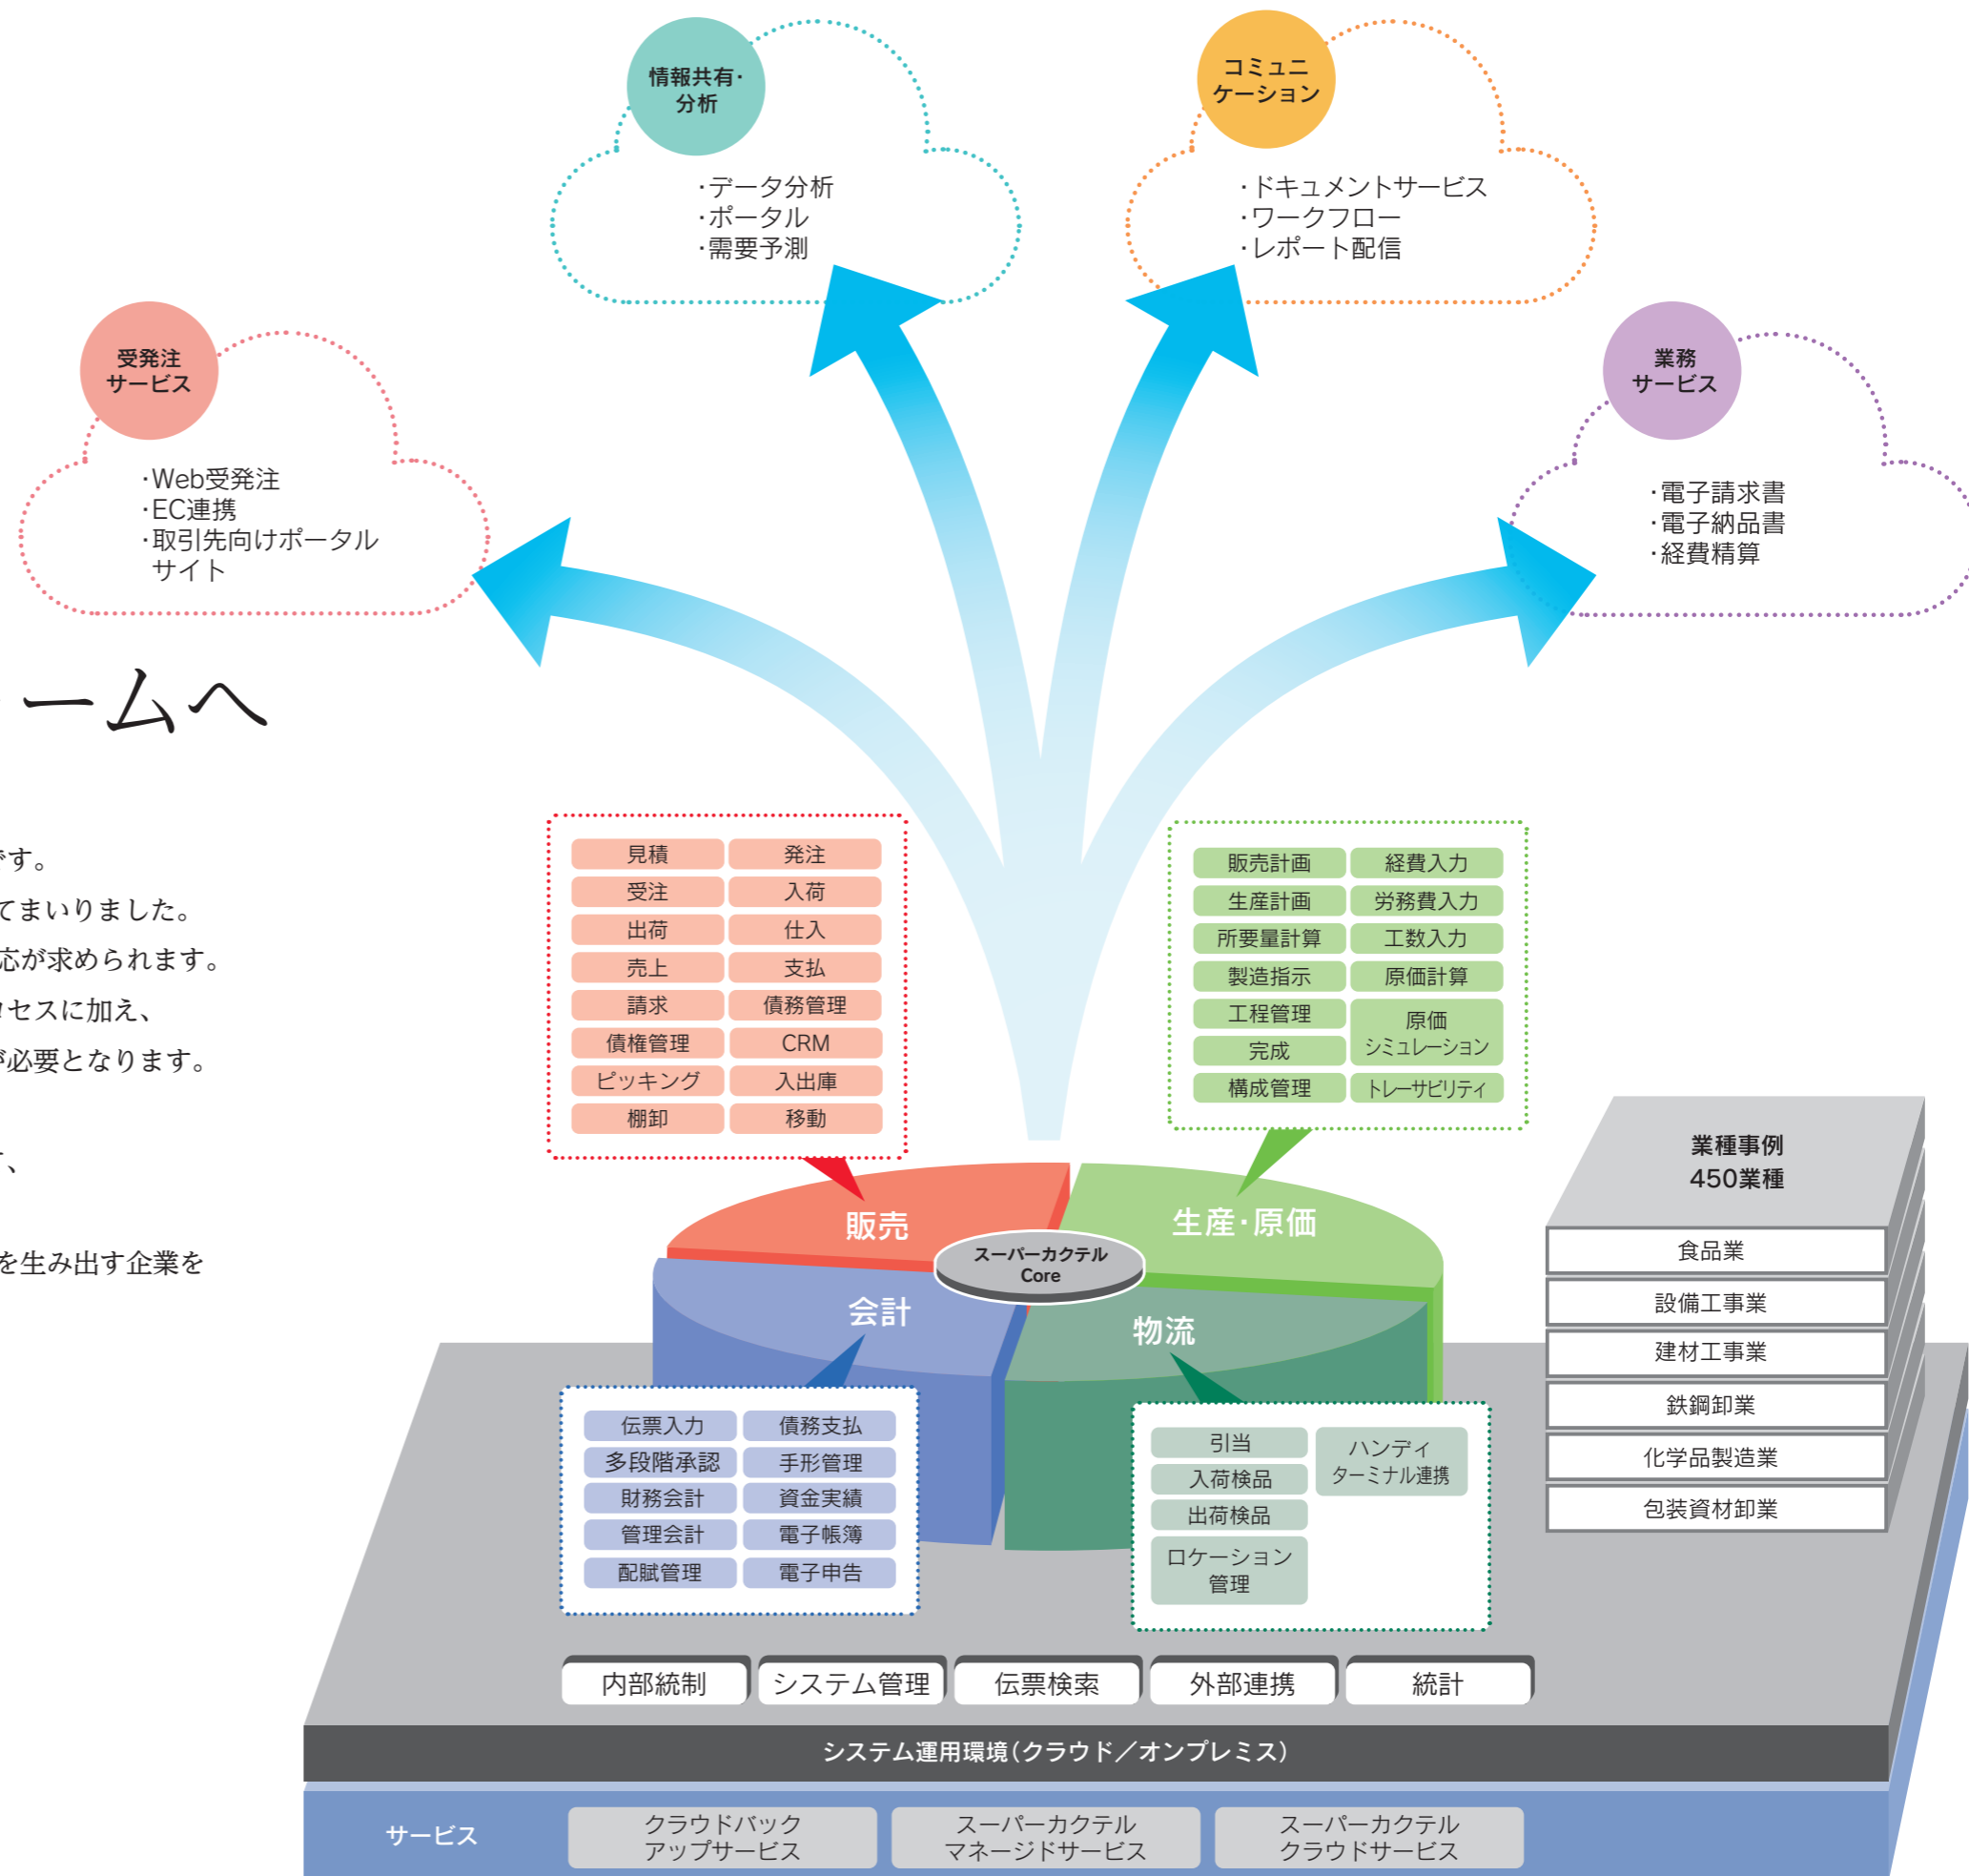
情報共有・分析
・データ分析
・ポータル
・需要予測

コミュニケーション
・ドキュメントサービス
・ワークフロー
・レポート配信

受発注サービス
・Web受発注
・EC連携
・取引先向けポータルサイト

業務サービス
・電子請求書
・電子納品書
・経費精算

ームへ

す。
てまいりました。
応が求められます。
セスに加え、
必要となります。

、

を生み出す企業を

| 見積 | 発注 |
|---|---|
| 受注 | 入荷 |
| 出荷 | 仕入 |
| 売上 | 支払 |
| 請求 | 債務管理 |
| 債権管理 | CRM |
| ピッキング | 入出庫 |
| 棚卸 | 移動 |

| 販売計画 | 経費入力 |
|---|---|
| 生産計画 | 労務費入力 |
| 所要量計算 | 工数入力 |
| 製造指示 | 原価計算 |
| 工程管理 | 原価シミュレーション |
| 完成 | |
| 構成管理 | トレーサビリティ |

販売
生産・原価
スーパーカクテル Core
会計
物流

業種事例
450業種
食品業
設備工事業
建材工事業
鉄鋼卸業
化学品製造業
包装資材卸業

| 伝票入力 | 債務支払 |
|---|---|
| 多段階承認 | 手形管理 |
| 財務会計 | 資金実績 |
| 管理会計 | 電子帳簿 |
| 配賦管理 | 電子申告 |

| 引当 | ハンディターミナル連携 |
|---|---|
| 入荷検品 | |
| 出荷検品 | |
| ロケーション管理 | |

内部統制　システム管理　伝票検索　外部連携　統計

システム運用環境（クラウド／オンプレミス）

サービス　クラウドバックアップサービス　スーパーカクテルマネージドサービス　スーパーカクテルクラウドサービス